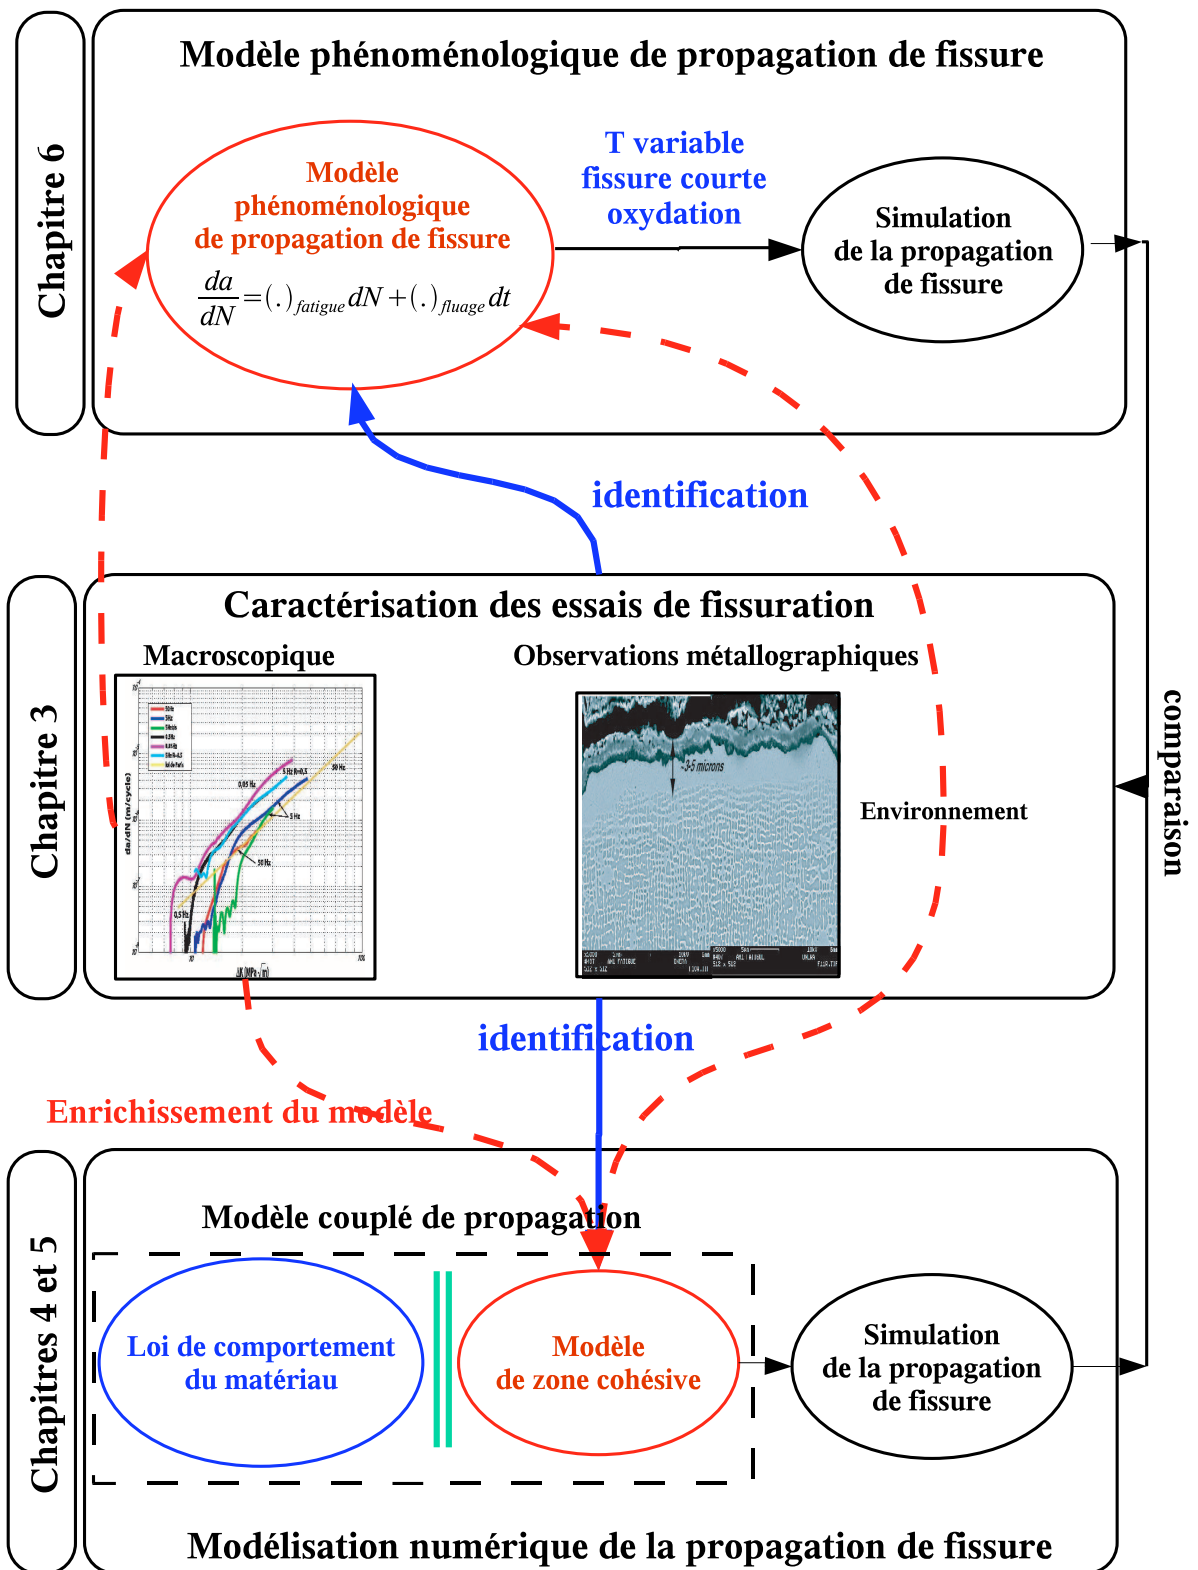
Chapitre 6

Modèle phénoménologique de propagation de fissure

Modèle phénoménologique de propagation de fissure

$\frac{da}{dN} = (.)_{fatigue} dN + (.)_{fluage} dt$

T variable
fissure courte
oxydation

Simulation de la propagation de fissure

identification

Chapitre 3

Caractérisation des essais de fissuration

Macroscopique

Observations métallographiques

~3-5 microns

Environnement

comparaison

identification

Enrichissement du modèle

Chapitres 4 et 5

Modèle couplé de propagation

Loi de comportement du matériau

Modèle de zone cohésive

Simulation de la propagation de fissure

Modélisation numérique de la propagation de fissure